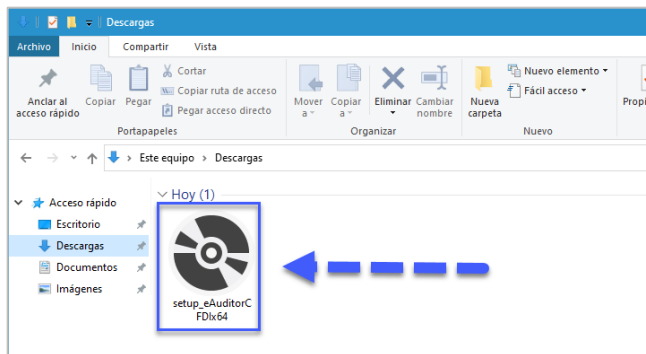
Descargas

Archivo Inicio Compartir Vista

Anclar al acceso rápido
Copiar
Pegar
Cortar
Copiar ruta de acceso
Pegar acceso directo
Portapapeles

Mover a
Copiar a
Eliminar
Cambiar nombre
Organizar

Nueva carpeta
Nuevo elemento
Fácil acceso
Nuevo

Propi

Este equipo > Descargas

Acceso rápido
Escritorio
Descargas
Documentos
Imágenes

Hoy (1)

setup_eAuditorCFDIx64